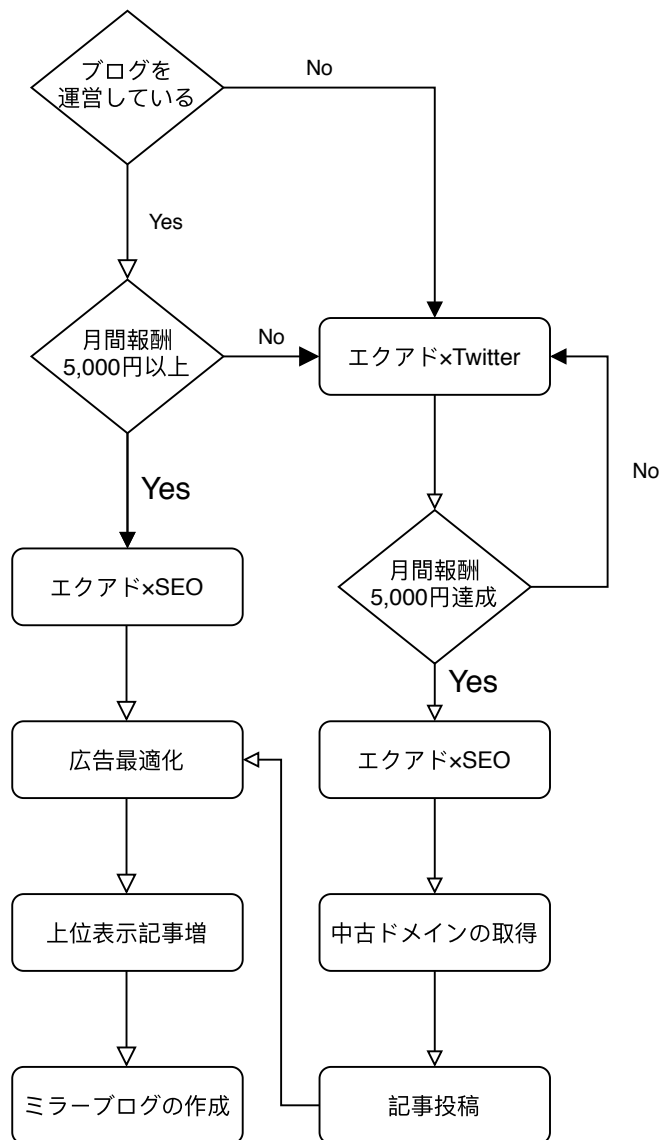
ブログを
運営している

No

Yes

月間報酬
5,000円以上

No

エクアド×Twitter

No

Yes

エクアド×SEO

月間報酬
5,000円達成

Yes

広告最適化

エクアド×SEO

上位表示記事増

中古ドメインの取得

ミラーブログの作成

記事投稿